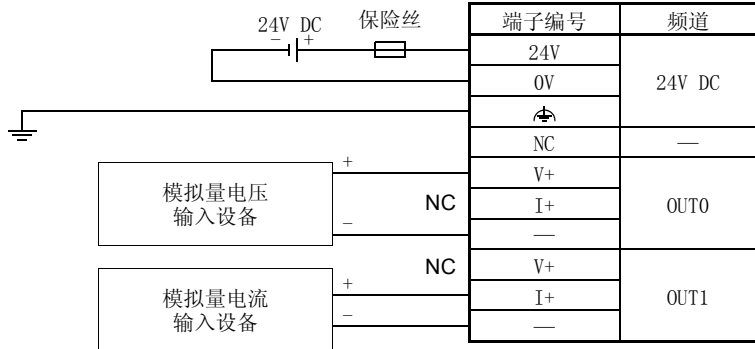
24V DC
− +
保险丝

| 端子编号 | 频道 |
|---|---|
| 24V | 24V DC |
| 0V | |
| ⏚ | |
| NC | — |
| V+ | OUT0 |
| I+ | |
| — | |
| V+ | OUT1 |
| I+ | |
| — | |

模拟量电压输入设备
+
−
NC

NC
模拟量电流输入设备
+
−